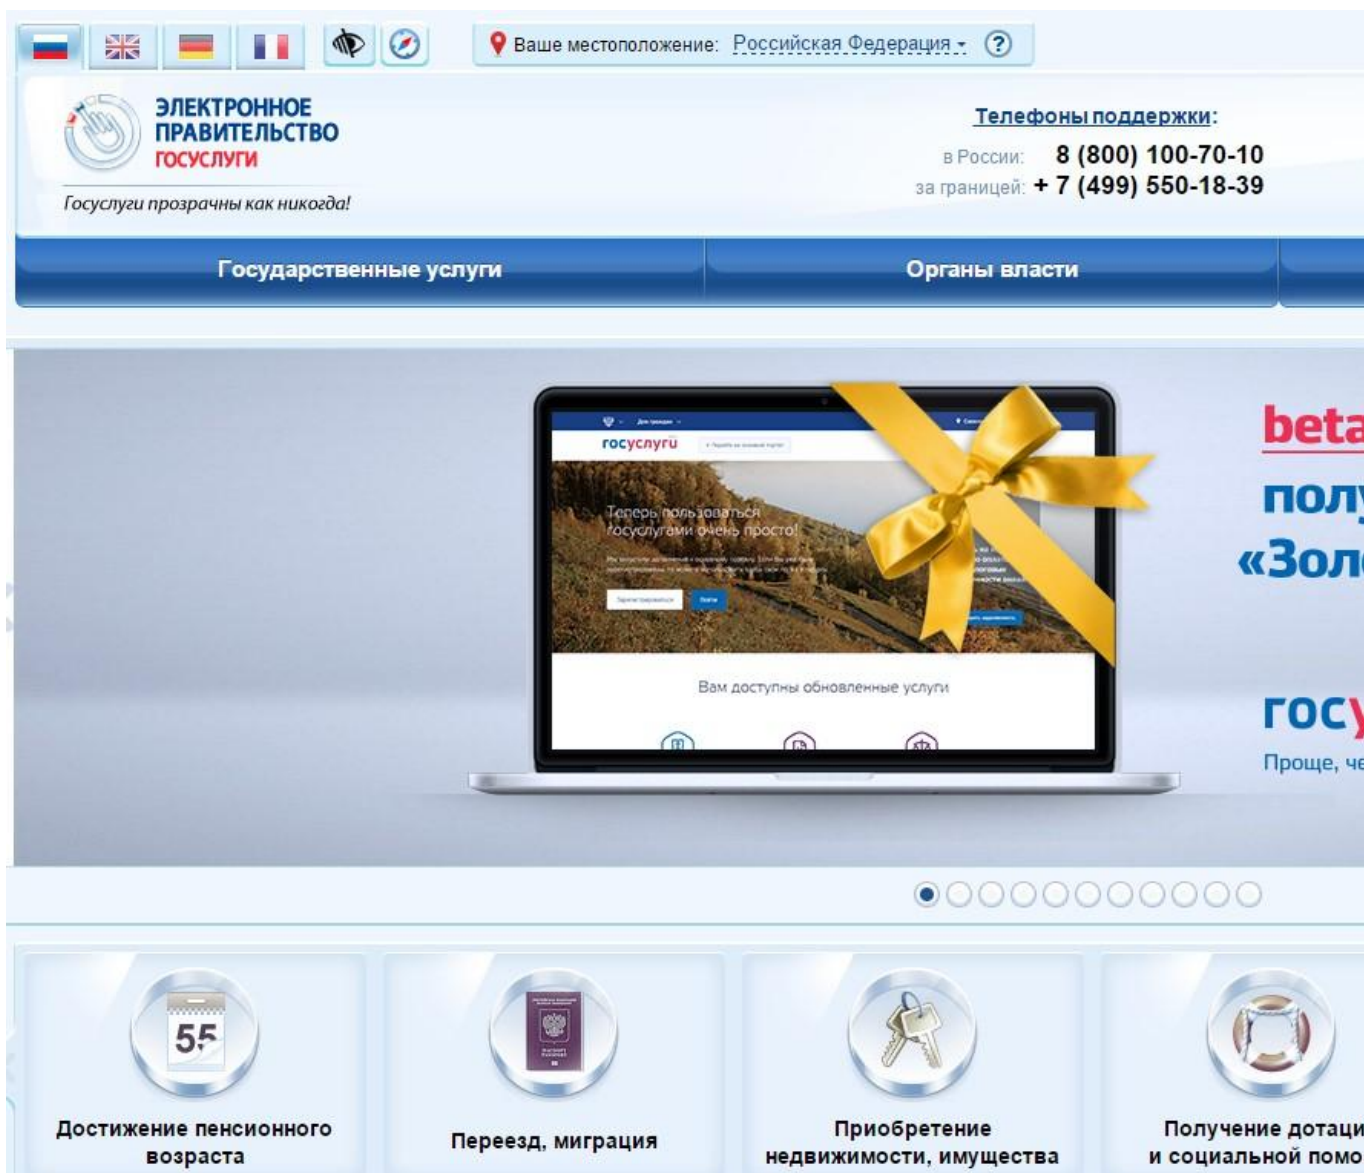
Ваше местоположение: Российская Федерация ?

ЭЛЕКТРОННОЕ ПРАВИТЕЛЬСТВО ГОСУСЛУГИ

Госуслуги прозрачны как никогда!

Телефоны поддержки:
в России: 8 (800) 100-70-10
за границей: + 7 (499) 550-18-39

Государственные услуги
Органы власти

госуслуги

Теперь пользоваться госуслугами очень просто!

Вам доступны обновленные услуги

beta
полу
«Зол
гос
Проще, че

55

Достижение пенсионного возраста

Переезд, миграция

Приобретение недвижимости, имущества

Получение дотаци и социальной помо